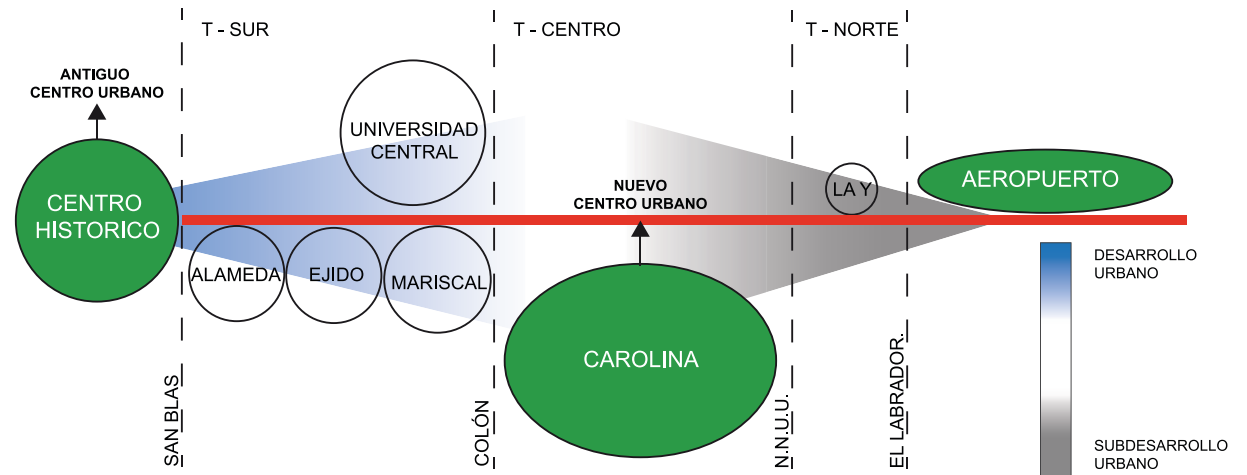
T - SUR

T - CENTRO

T - NORTE

ANTIGUO CENTRO URBANO

UNIVERSIDAD CENTRAL

CENTRO HISTORICO

NUEVO CENTRO URBANO

LA Y

AEROPUERTO

ALAMEDA

EJIDO

MARISCAL

CAROLINA

DESARROLLO URBANO

SUBDESARROLLO URBANO

SAN BLAS

COLÓN

N.N.U.U.

EL LABRADOR.